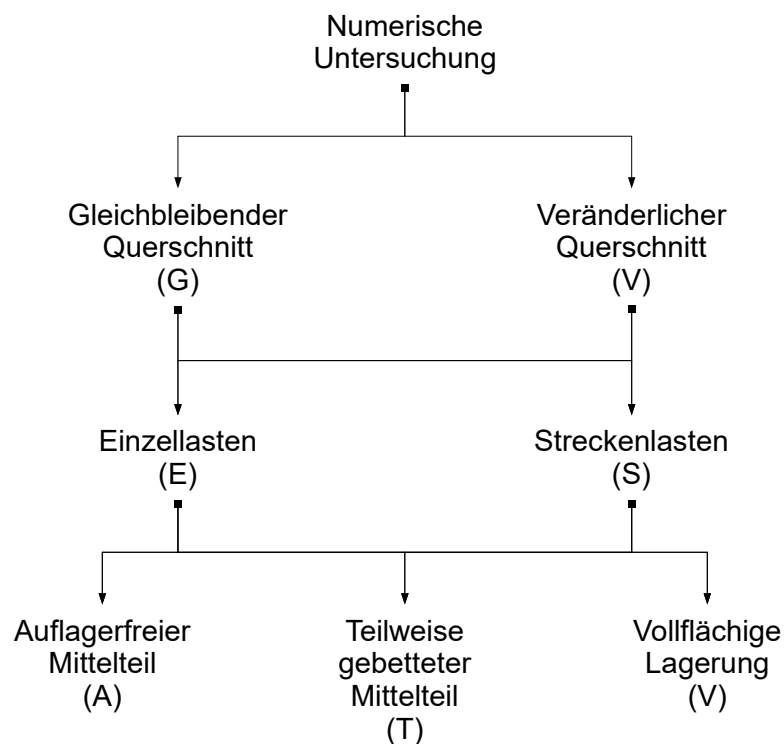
Numerische Untersuchung

Gleichbleibender Querschnitt (G)

Veränderlicher Querschnitt (V)

Einzellasten (E)

Streckenlasten (S)

Auflagerfreier Mittelteil (A)

Teilweise gebetteter Mittelteil (T)

Vollflächige Lagerung (V)